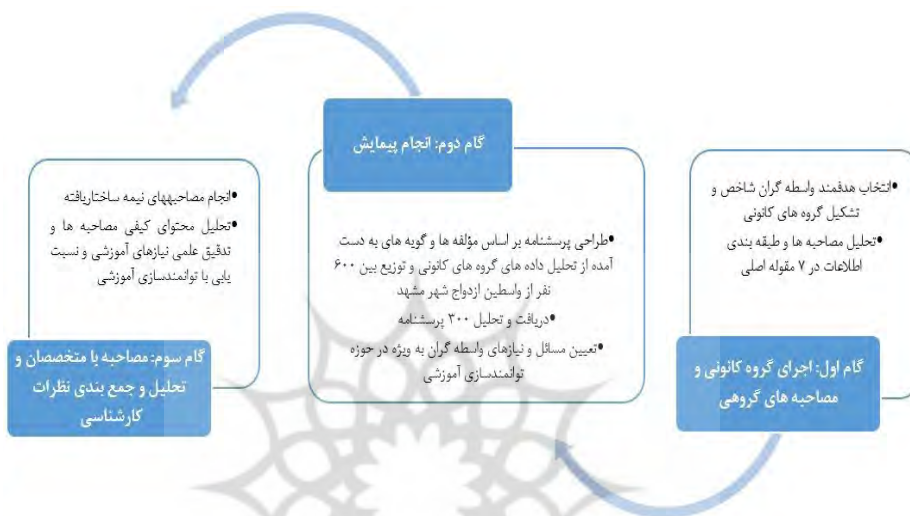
•انتخاب هدفمند واسطه گران شاخص و تشکیل گروه های کانونی
•تحلیل مصاحبه ها و طبقه بندی اطلاعات در ۷ مقوله اصلی

گام اول: اجرای گروه کانونی و مصاحبه های گروهی

گام دوم: انجام پیمایش

•طراحی پرسشنامه بر اساس مؤلفه ها و گویه های به دست آمده از تحلیل داده های گروه های کانونی و توزیع بین ۶۰۰ نفر از واسطین ازدواج شهر مشهد
•دریافت و تحلیل ۳۰۰ پرسشنامه
•تعیین مسائل و نیازهای واسطه گران به ویژه در حوزه توانمندسازی آموزشی

•انجام مصاحبههای نیمه ساختاریافته
•تحلیل محتوای کیفی مصاحبه ها و تدقیق علمی نیازهای آموزشی و نسبت یابی با توانمندسازی آموزشی

گام سوم: مصاحبه با متخصصان و تحلیل و جمع بندی نظرات کارشناسی